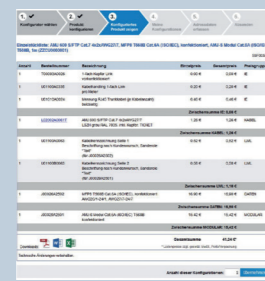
1. Konfigurator wählen | 2. Produkt konfigurieren | 3. Konfiguriertes Produkt anzeigen | 4. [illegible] | 5. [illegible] | 6. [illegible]

Steuerleitungen: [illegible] S/FTP Cat.7 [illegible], MPPR TM45B Cat.6A (ISO/IEC), konfektioniert, AMJ-S Modul Cat.6A (ISO/IEC) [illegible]

| Anzahl | Bestellnummer | Bezeichnung | Einzelpreis | Gesamtpreis | Preisgruppe |
|---|---|---|---|---|---|
| 1 | 70000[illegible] | 1-fach Kupfer Link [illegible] | 0,00 € | 0,00 € | E |
| 1 | 00110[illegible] | Kabelkennzeichnung 1-fach Link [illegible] | 0,20 € | 0,20 € | E |
| 1 | 00110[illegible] | Messung RJ45 Permanent Link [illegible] | 0,00 € | 0,00 € | E |
| | | | Zwischensumme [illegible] | 0,20 € | |
| 1 | L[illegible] | AMJ-S/S S/FTP Cat.7 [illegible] LSOH grau/RAL 7035, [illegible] | 1,20 € | 1,20 € | KABEL |
| | | | Zwischensumme KABEL | 1,20 € | |
| 1 | 00110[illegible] | Kabelkennzeichnung Seite 1 Beschriftung nach Kundenwunsch, Standard "Seit" (Art. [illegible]) | 0,00 € | 0,00 € | LNK |
| 1 | 00110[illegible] | Kabelkennzeichnung Seite 2 Beschriftung nach Kundenwunsch, Standard "Seit" (Art. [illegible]) | 0,00 € | 0,00 € | LNK |
| | | | Zwischensumme LINK | 0,00 € | |
| 1 | J00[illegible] | MPPR TM45B Cat.6A (ISO/IEC), konfektioniert AWG22/1 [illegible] | 10,67 € | 10,67 € | DATEN |
| | | | Zwischensumme DATEN | 10,67 € | |
| 1 | J00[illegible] | AMJ-S Modul Cat.6A (ISO/IEC), T568B konfektioniert | 15,40 € | 15,40 € | MODULAR |
| | | | Zwischensumme MODULAR | 15,40 € | |
| | | | Gesamtsumme | 47,24 €* | |

Zurück | Drucken

Technische Änderungen vorbehalten.

Anzahl dieser Konfigurationen: 1 | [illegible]